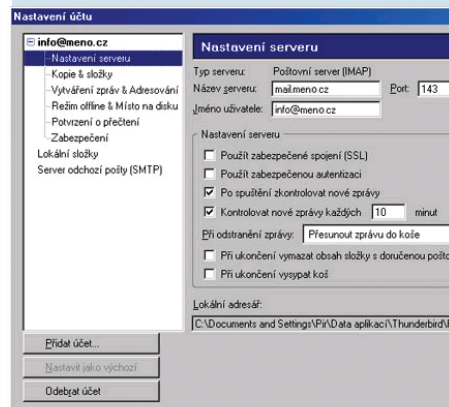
Nastavení účtu

info@meno.cz
Nastavení serveru
Kopie & složky
Vytváření zpráv & Adresování
Režim offline & Místo na disku
Potvrzení o přečtení
Zabezpečení
Lokální složky
Server odchozí pošty (SMTP)

Přidat účet...
Nastavit jako výchozí
Odebrat účet

Nastavení serveru

Typ serveru: Poštovní server (IMAP)
Název serveru: mail.meno.cz Port: 143
Jméno uživatele: info@meno.cz

Nastavení serveru
Použít zabezpečené spojení (SSL)
Použít zabezpečenou autentizaci
Po spuštění zkontrolovat nové zprávy
Kontrolovat nové zprávy každých 10 minut
Při odstranění zprávy: Přesunout zprávu do koše
Při ukončení vymazat obsah složky s doručenou pošto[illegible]
Při ukončení vysypat koš

Lokální adresář:
C:\Documents and Settings\Pir\Data aplikací\Thunderbird\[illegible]